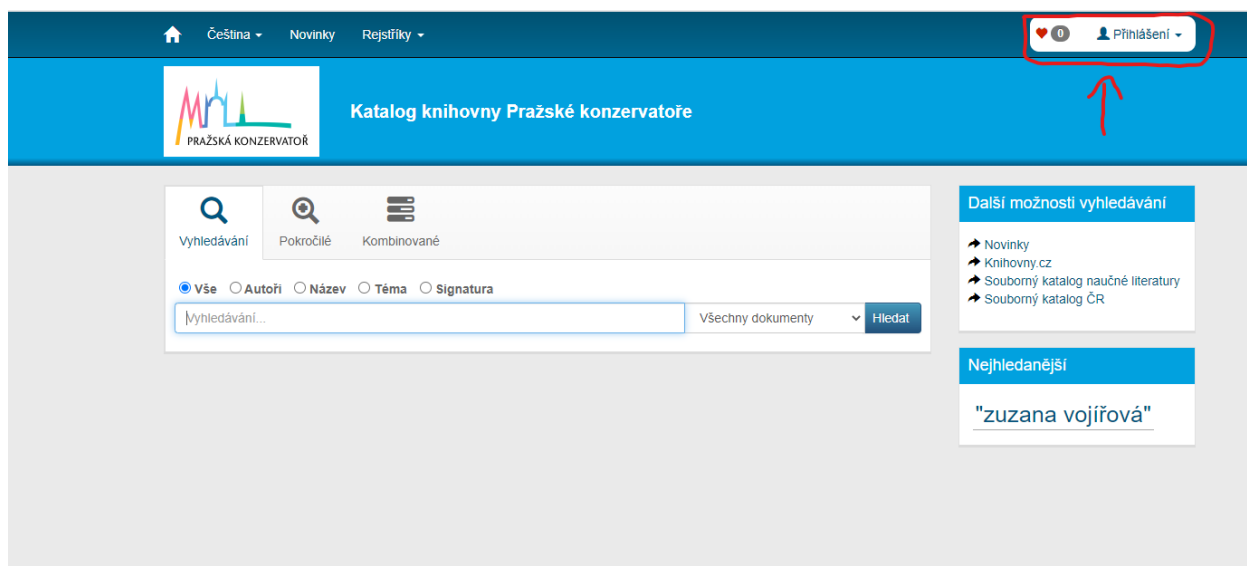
Čeština Novinky Rejstříky

0 Přihlášení

PRAŽSKÁ KONZERVATOŘ

Katalog knihovny Pražské konzervatoře

Vyhledávání Pokročilé Kombinované

Vše Autoři Název Téma Signatura

Vyhledávání...

Všechny dokumenty

Hledat

Další možnosti vyhledávání

Novinky
Knihovny.cz
Souborný katalog naučné literatury
Souborný katalog ČR

Nejhledanější

"zuzana vojířová"